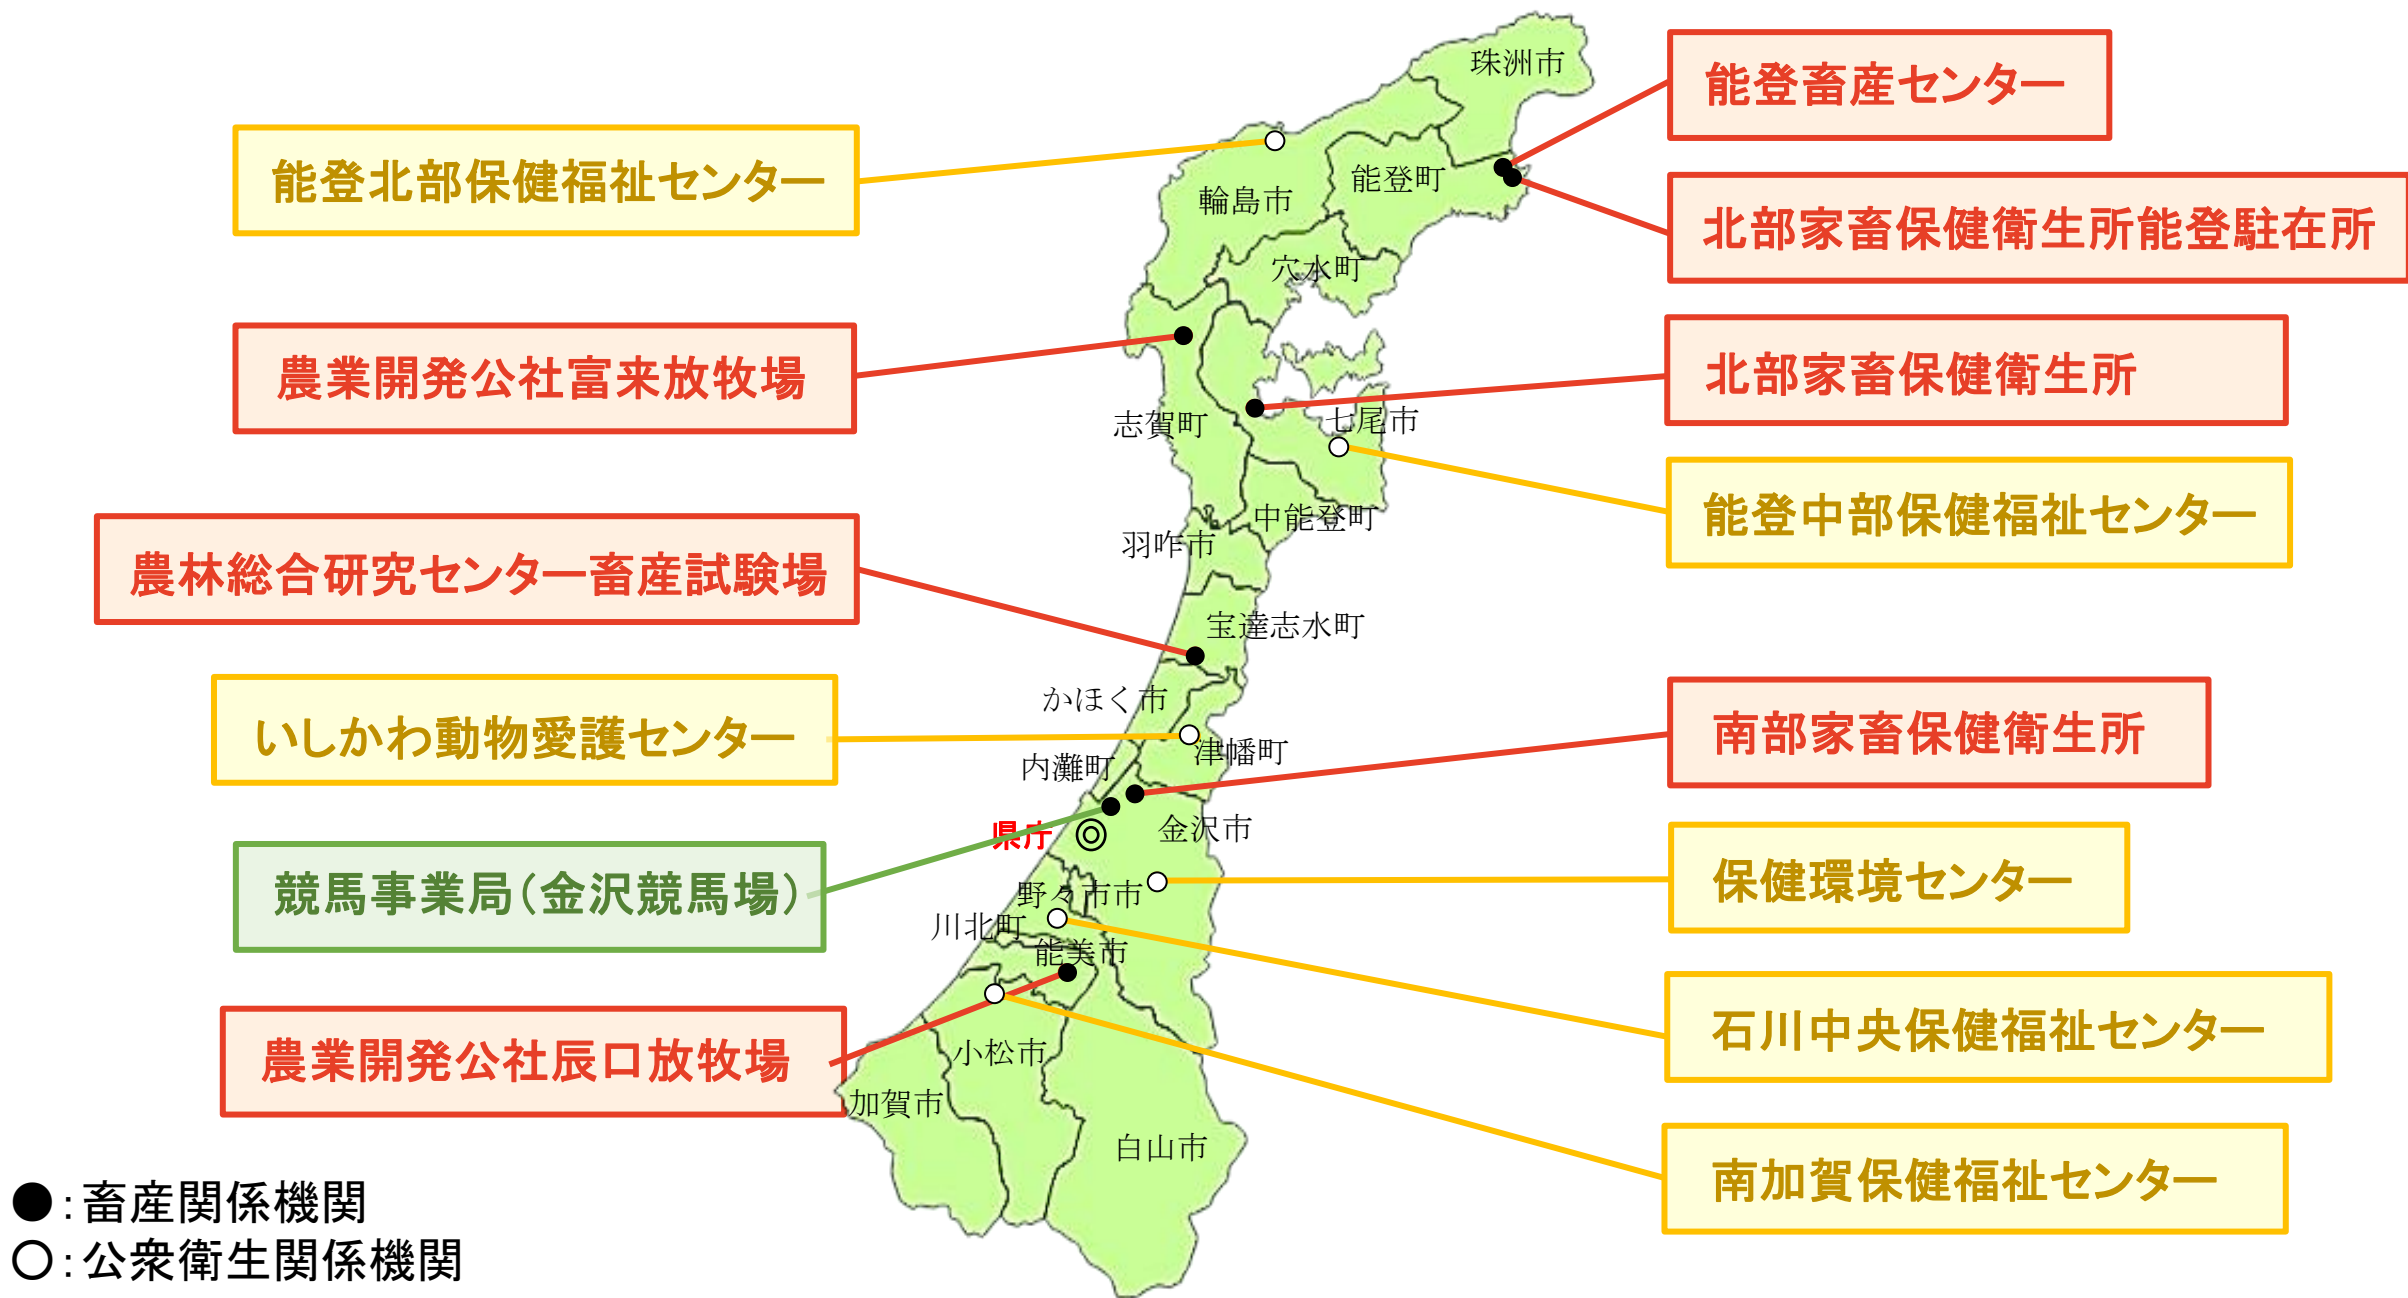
能登北部保健福祉センター

農業開発公社富来放牧場

農林総合研究センター畜産試験場

いしかわ動物愛護センター

競馬事業局(金沢競馬場)

農業開発公社辰口放牧場

能登畜産センター

北部家畜保健衛生所能登駐在所

北部家畜保健衛生所

能登中部保健福祉センター

南部家畜保健衛生所

保健環境センター

石川中央保健福祉センター

南加賀保健福祉センター

珠洲市
能登町
輪島市
穴水町
志賀町
七尾市
中能登町
羽咋市
宝達志水町
かほく市
津幡町
内灘町
県庁
金沢市
野々市市
川北町
能美市
小松市
加賀市
白山市

●:畜産関係機関
○:公衆衛生関係機関